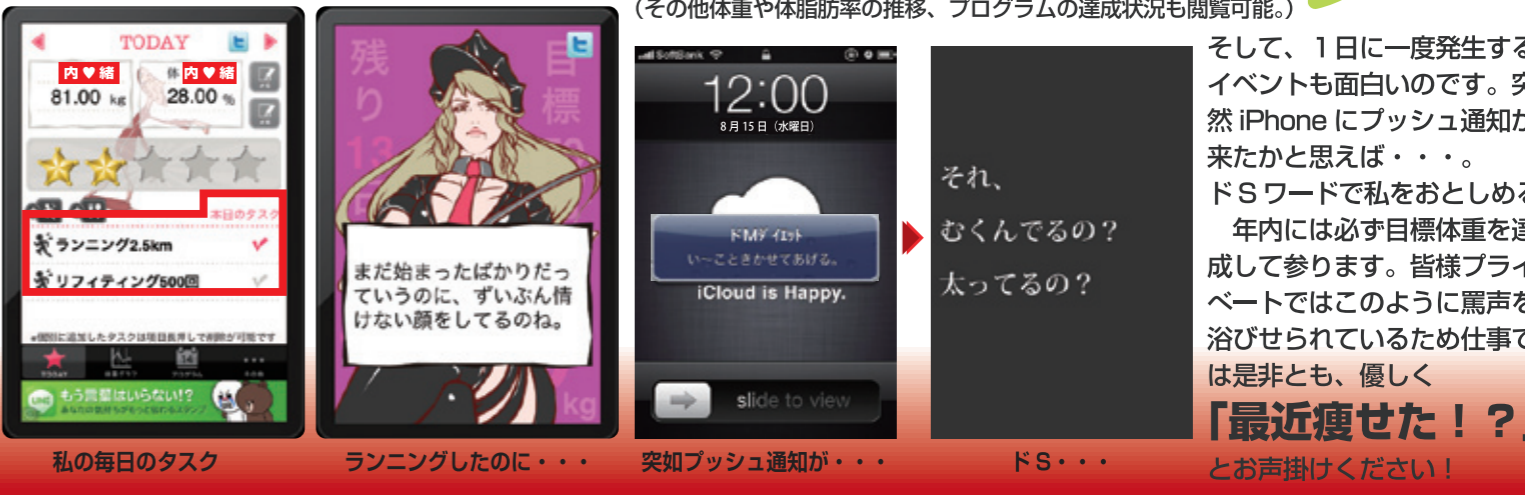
(その他体重や体脂肪率の推移、プログラムの達成状況も閲覧可能。)

TODAY
内♥緒
81.00 kg
体内♥緒
28.00 %
本日のタスク
ランニング2.5km
リフティング500回
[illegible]
もう言葉はいらない!?
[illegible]

残り 13 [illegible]
目標 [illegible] kg
まだ始まったばかりだっていうのに、ずいぶん情けない顔をしてるのね。

SoftBank
12:00
8月15日(水曜日)
ドMダイエット
い〜ことさせてあげる。
iCloud is Happy.
slide to view

それ、
むくんでるの?
太ってるの?

そして、1日に一度発生するイベントも面白いのです。突然 iPhone にプッシュ通知が来たかと思えば・・・。
ドSワードで私をおとしめる
年内には必ず目標体重を達成して参ります。皆様プライベートではこのように罵声を浴びせられているため仕事では是非とも、優しく
「最近痩せた!?」
とお声掛けください!

私の毎日のタスク
ランニングしたのに・・・
突如プッシュ通知が・・・
ドS・・・